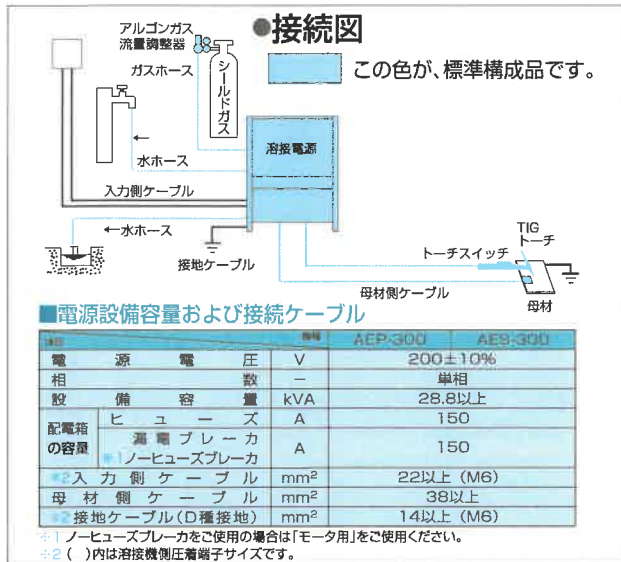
●接続図

この色が、標準構成品です。

アルゴンガス流量調整器

ガスホース

シールドガス

水ホース

溶接電源

入力側ケーブル

水ホース

接地ケーブル

トーチスイッチ

TIGトーチ

母材側ケーブル

母材

■電源設備容量および接続ケーブル

| 項目 | | 単位 | AEP-300 | AES-300 |
|---|---|---|---|---|
| 電源電圧 | | V | 200±10% | |
| 相数 | | ― | 単相 | |
| 設備容量 | | kVA | 28.8以上 | |
| 配電箱の容量 | ヒューズ | A | 150 | |
| | 漏電ブレーカ ※1ノーヒューズブレーカ | A | 150 | |
| ※2入力側ケーブル | | mm² | 22以上（M6） | |
| 母材側ケーブル | | mm² | 38以上 | |
| ※2接地ケーブル（D種接地） | | mm² | 14以上（M6） | |

※1 ノーヒューズブレーカをご使用の場合は「モータ用」をご使用ください。
※2（ ）内は溶接機側圧着端子サイズです。